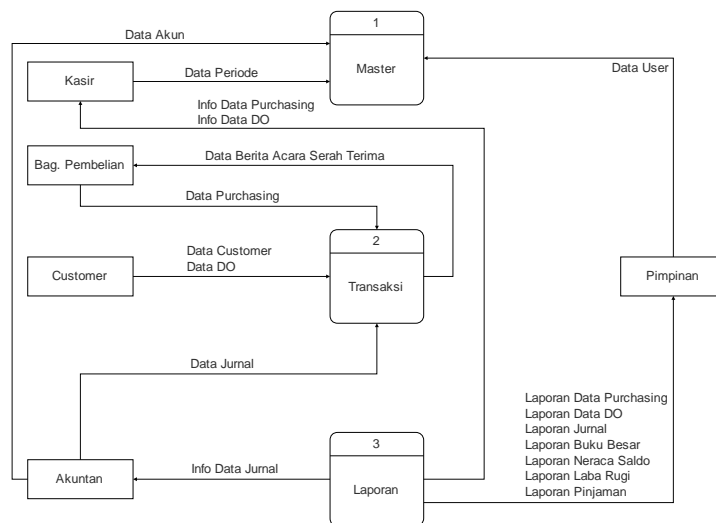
Data Akun

1

Master

Kasir

Data Periode

Data User

Info Data Purchasing
Info Data DO

Bag. Pembelian

Data Berita Acara Serah Terima

Data Purchasing

2

Transaksi

Customer

Data Customer
Data DO

Pimpinan

Data Jurnal

Laporan Data Purchasing
Laporan Data DO
Laporan Jurnal
Laporan Buku Besar
Laporan Neraca Saldo
Laporan Laba Rugi
Laporan Pinjaman

3

Laporan

Akuntan

Info Data Jurnal